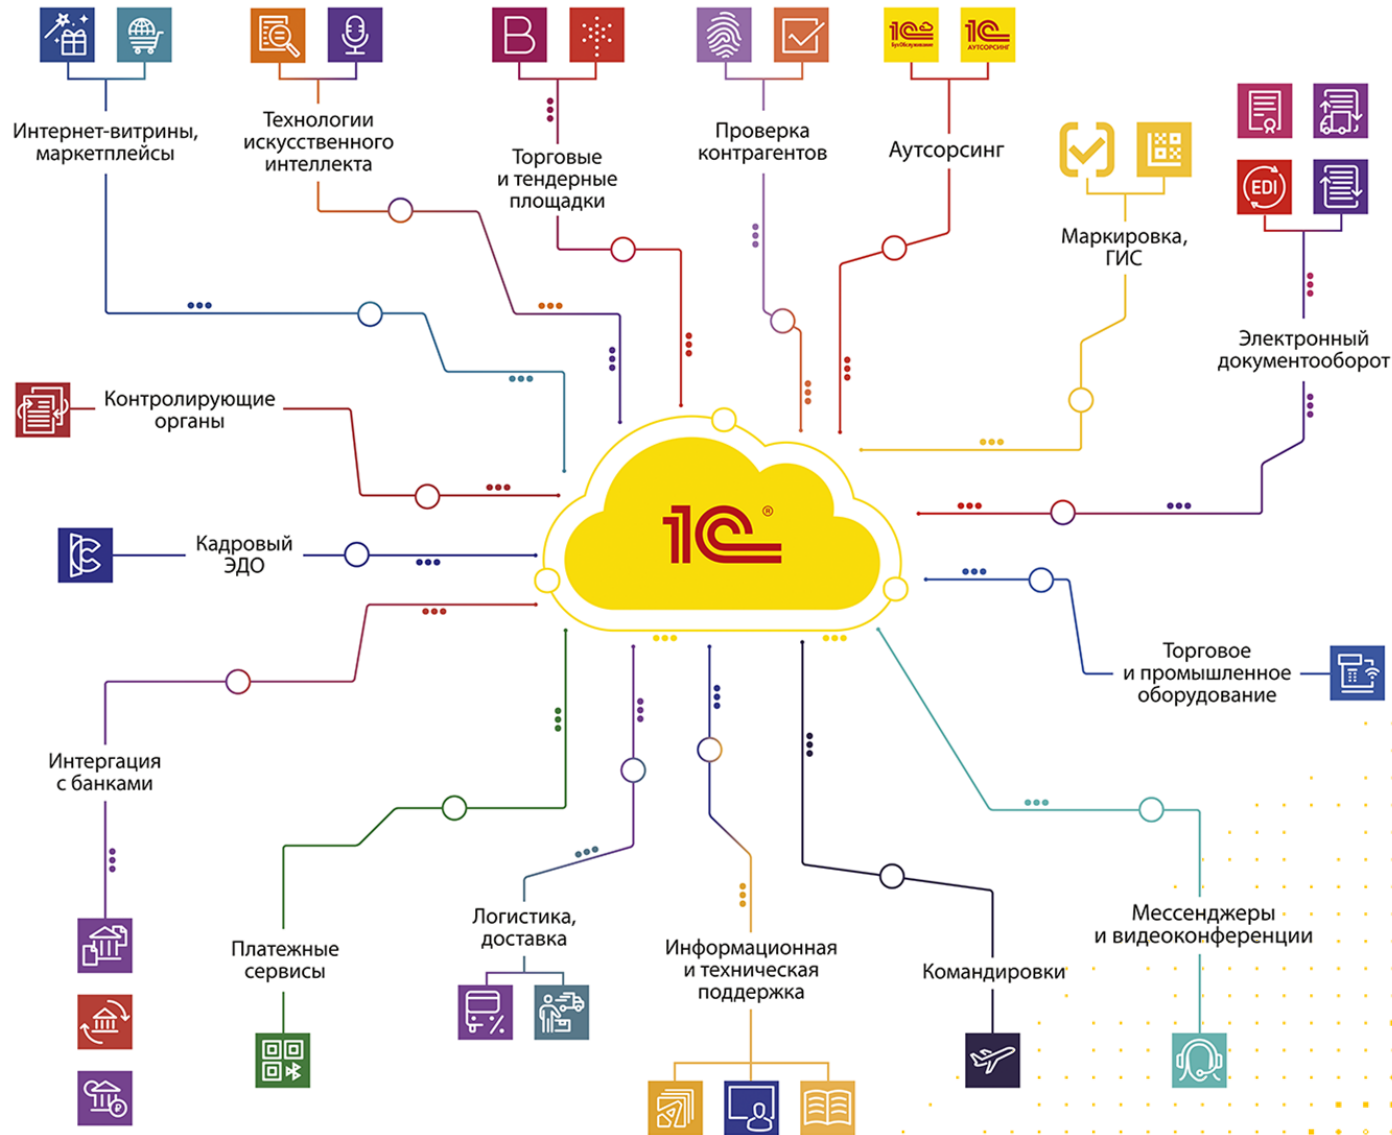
Интернет-витрины, маркетплейсы

Технологии искусственного интеллекта

Торговые и тендерные площадки

Проверка контрагентов

Аутсорсинг

1С БухОбслуживание

1С АУТСОРСИНГ

Маркировка, ГИС

EDI

Электронный документооборот

Контролирующие органы

1С

Кадровый ЭДО

Торговое и промышленное оборудование

Интергация с банками

Платежные сервисы

Логистика, доставка

Информационная и техническая поддержка

Командировки

Мессенджеры и видеоконференции